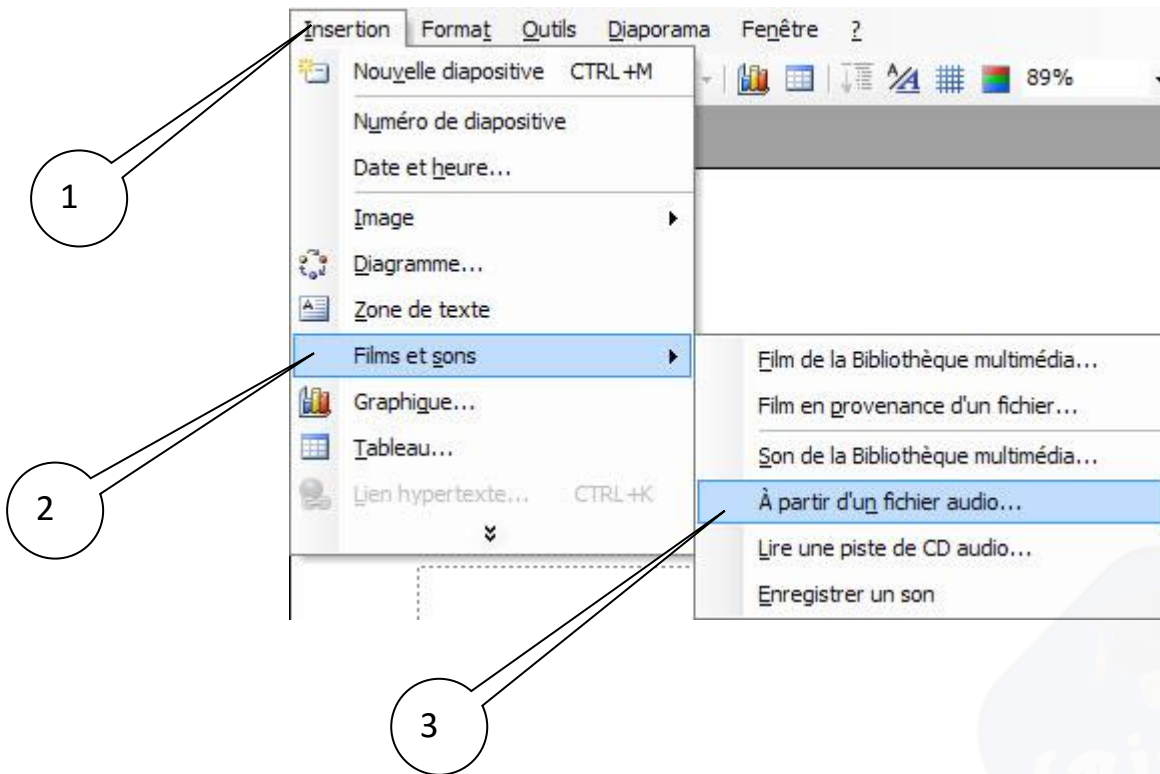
Insertion Format Outils Diaporama Fenêtre ?

89%

Nouvelle diapositive CTRL+M

Numéro de diapositive

Date et heure...

Image

Diagramme...

Zone de texte

Films et sons

Graphique...

Tableau...

Lien hypertexte... CTRL+K

Film de la Bibliothèque multimédia...

Film en provenance d'un fichier...

Son de la Bibliothèque multimédia...

À partir d'un fichier audio...

Lire une piste de CD audio...

Enregistrer un son

1

2

3